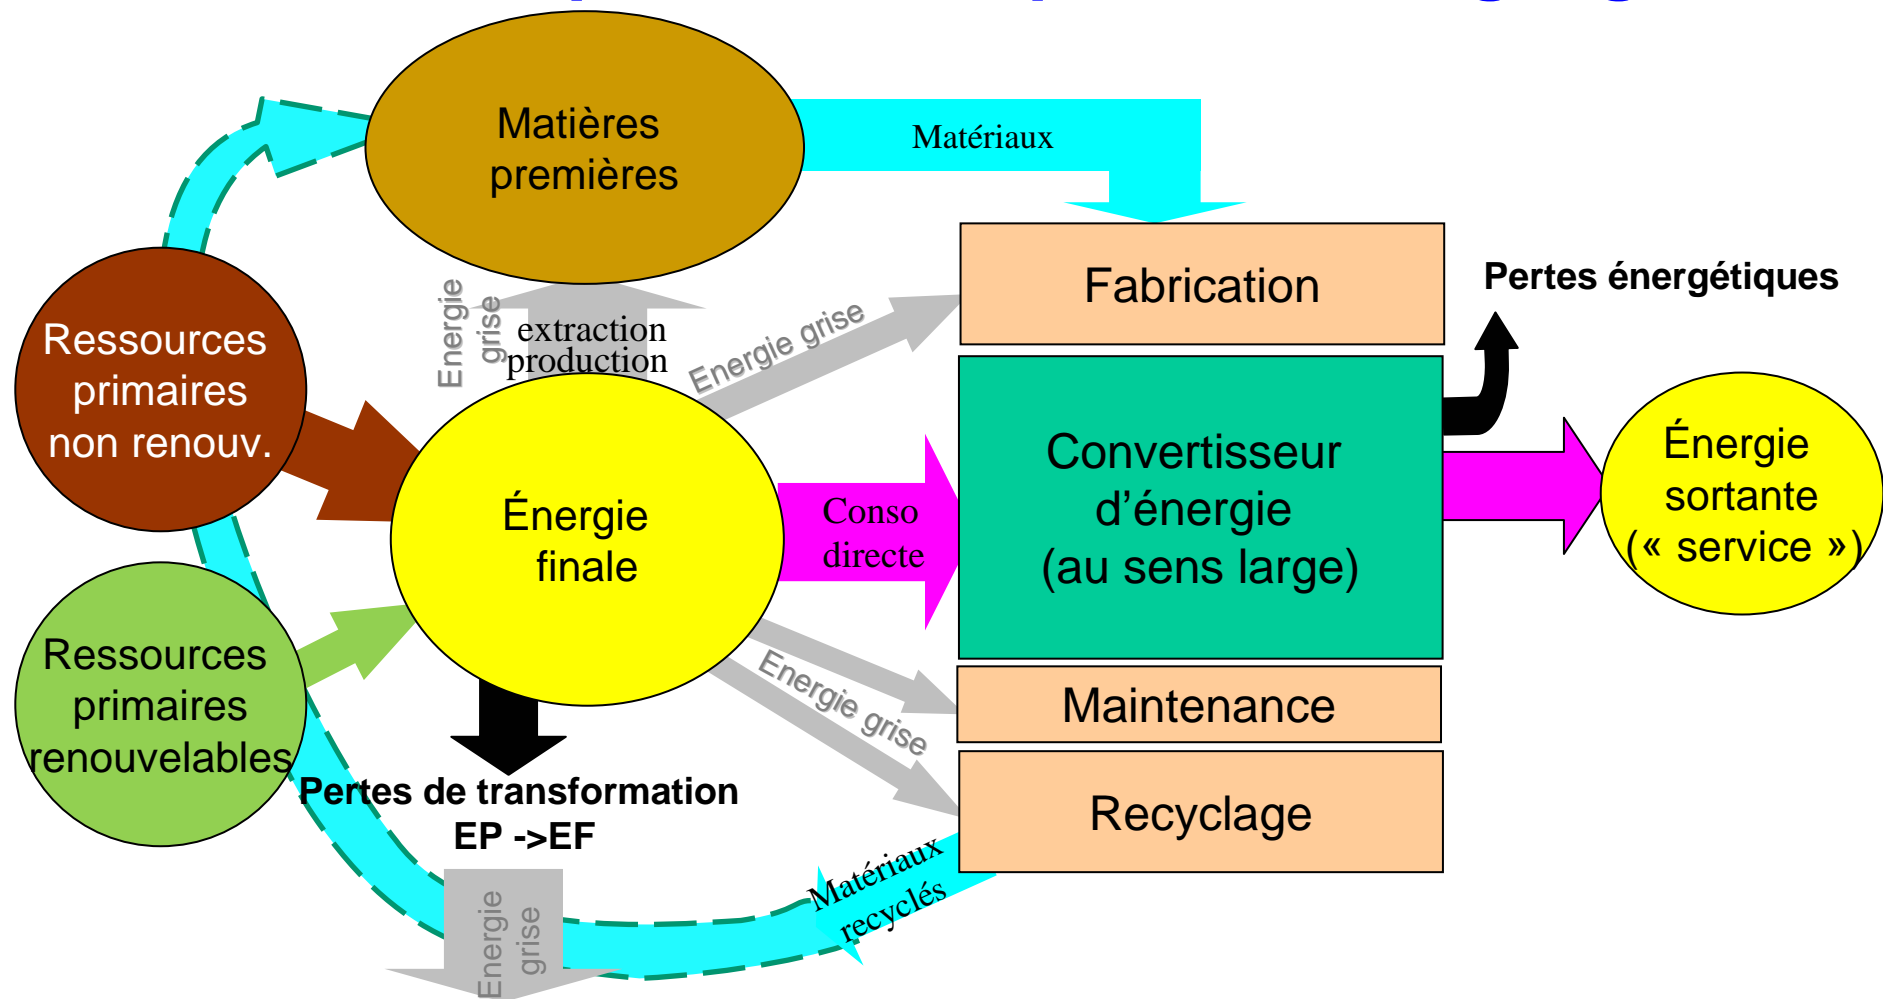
Matières premières

Matériaux

Fabrication

Pertes énergétiques

Ressources primaires non renouv.

Energie grise

extraction production

Energie grise

Énergie finale

Conso directe

Convertisseur d'énergie (au sens large)

Énergie sortante (« service »)

Ressources primaires renouvelables

Energie grise

Maintenance

Recyclage

Pertes de transformation EP ->EF

Matériaux recyclés

Energie grise